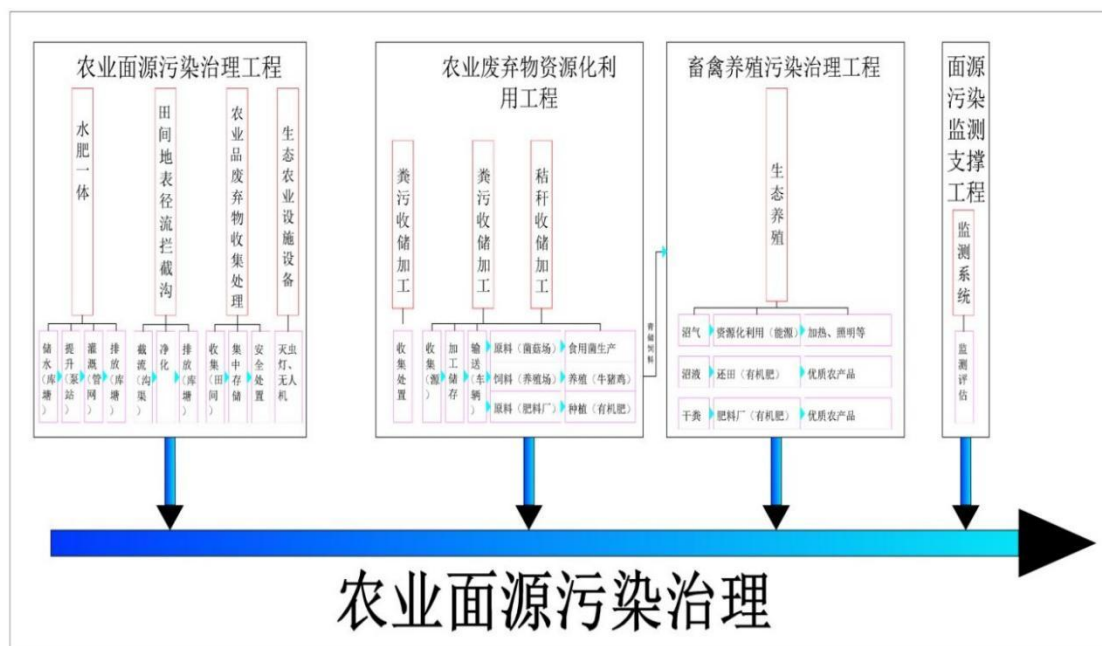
农业面源污染治理工程

水肥一体

田间地表径流拦截沟

农业品废弃物收集处理

生态农业设施设备

储水（库塘）

提升（泵站）

灌溉（管网）

排放（库塘）

截流（沟渠）

净化

排放（库塘）

收集（田间）

集中存储

安全处置

天虫灯、无人机

农业废弃物资源化利用工程

粪污收储加工

粪污收储加工

秸秆收储加工

收集处置

收集（源）

加工储存

输送（车辆）

原料（菌菇场）

食用菌生产

饲料（养殖场）

养殖（牛猪鸡）

原料（肥料厂）

种植（有机肥）

青储饲料

畜禽养殖污染治理工程

生态养殖

沼气

资源化利用（能源）

加热、照明等

沼液

还田（有机肥）

优质农产品

干粪

肥料厂（有机肥）

优质农产品

面源污染监测支撑工程

监测系统

监测评估

农业面源污染治理